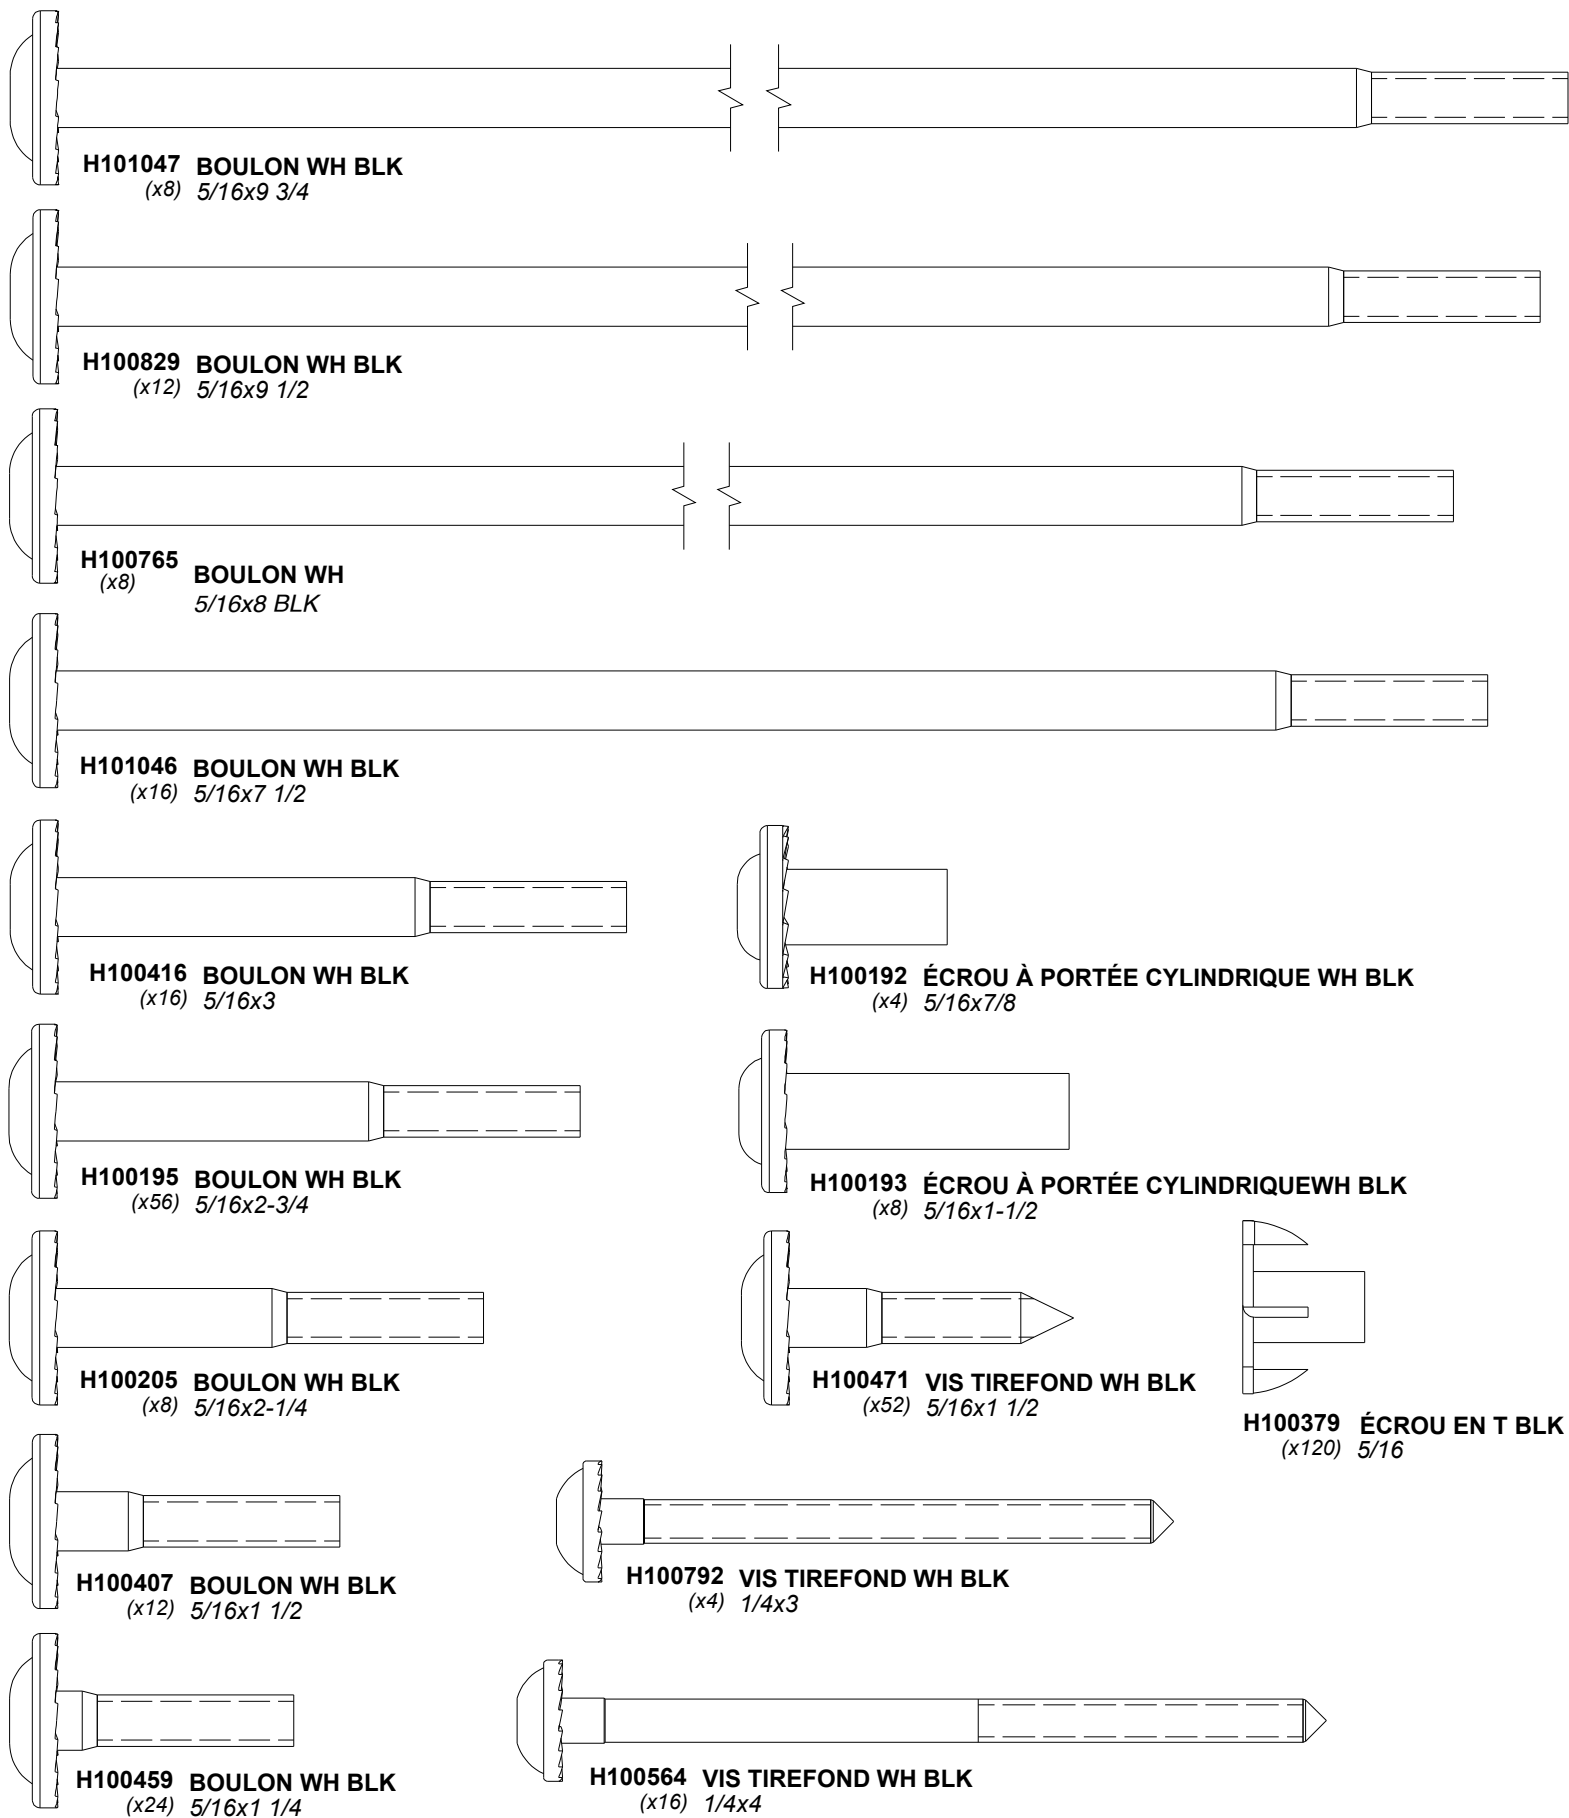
H101047 BOULON WH BLK
(x8) 5/16x9 3/4

H100829 BOULON WH BLK
(x12) 5/16x9 1/2

H100765 BOULON WH
(x8) 5/16x8 BLK

H101046 BOULON WH BLK
(x16) 5/16x7 1/2

H100416 BOULON WH BLK
(x16) 5/16x3

H100195 BOULON WH BLK
(x56) 5/16x2-3/4

H100205 BOULON WH BLK
(x8) 5/16x2-1/4

H100407 BOULON WH BLK
(x12) 5/16x1 1/2

H100459 BOULON WH BLK
(x24) 5/16x1 1/4

H100192 ÉCROU À PORTÉE CYLINDRIQUE WH BLK
(x4) 5/16x7/8

H100193 ÉCROU À PORTÉE CYLINDRIQUEWH BLK
(x8) 5/16x1-1/2

H100471 VIS TIREFOND WH BLK
(x52) 5/16x1 1/2

H100379 ÉCROU EN T BLK
(x120) 5/16

H100792 VIS TIREFOND WH BLK
(x4) 1/4x3

H100564 VIS TIREFOND WH BLK
(x16) 1/4x4